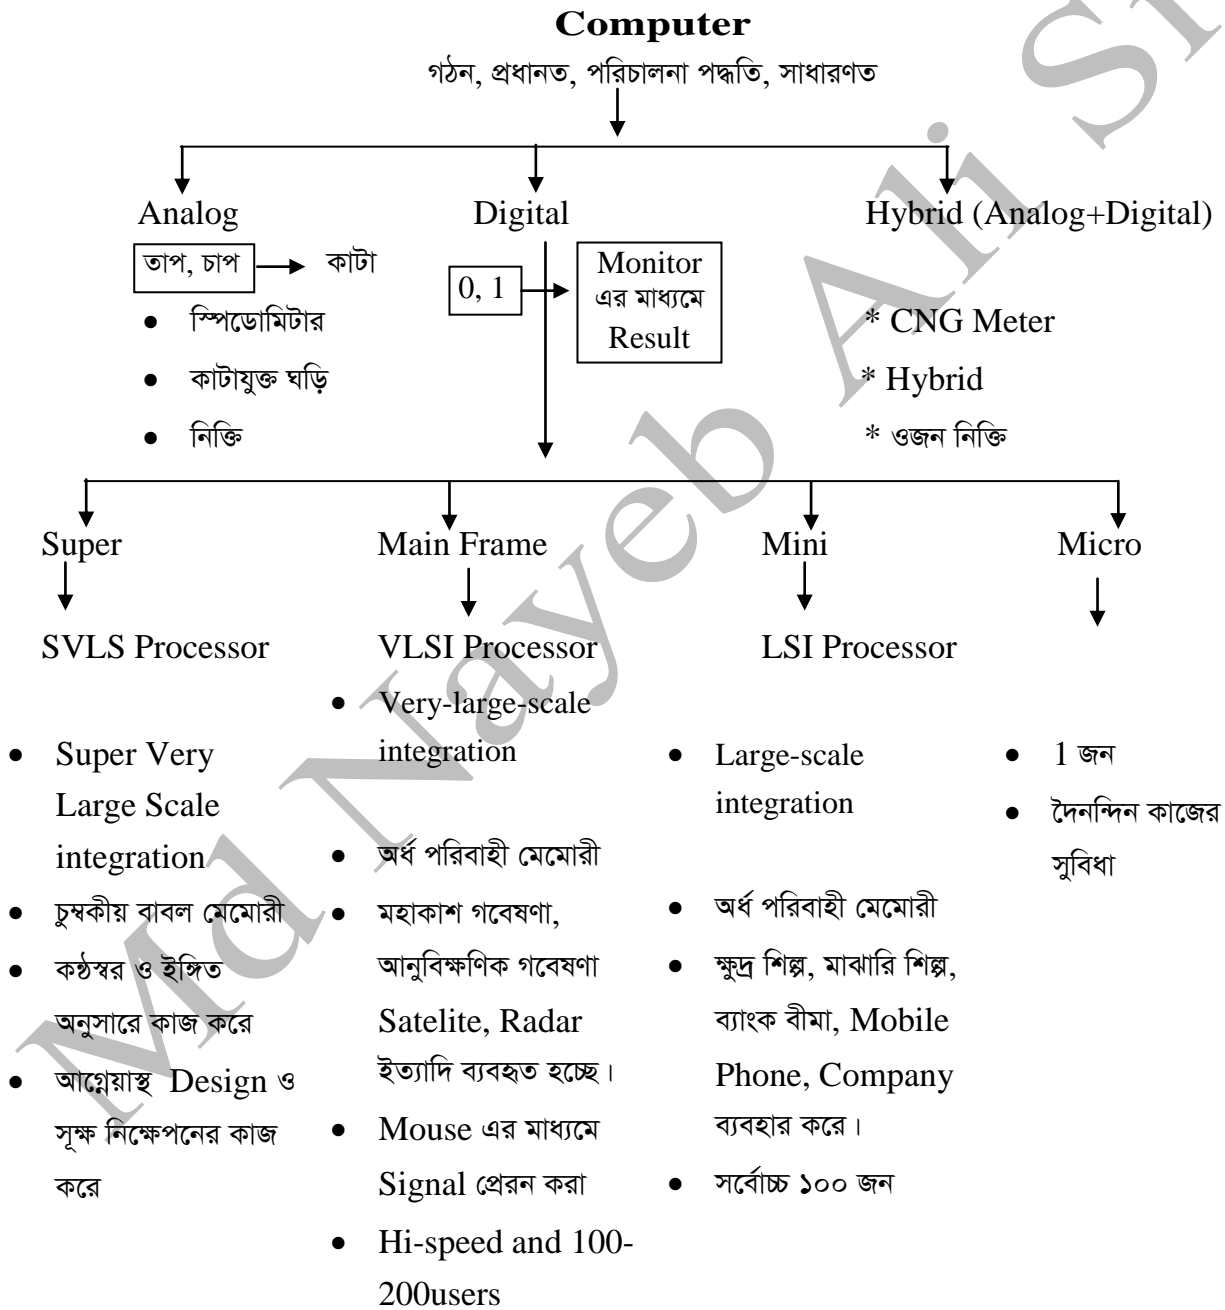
Computer

গঠন, প্রধানত, পরিচালনা পদ্ধতি, সাধারণত

Analog

তাপ, চাপ → কাটা

- স্পিডোমিটার
- কাটাযুক্ত ঘড়ি
- নিক্তি

Digital

0, 1 → Monitor এর মাধ্যমে Result

Hybrid (Analog+Digital)

* CNG Meter
* Hybrid
* ওজন নিক্তি

Super

SVLS Processor

- Super Very Large Scale integration
- চুম্বকীয় বাবল মেমোরী
- কণ্ঠস্বর ও ইঙ্গিত অনুসারে কাজ করে
- আগ্নেয়াস্ত্র Design ও সূক্ষ নিক্ষেপনের কাজ করে

Main Frame

VLSI Processor

- Very-large-scale integration
- অর্ধ পরিবাহী মেমোরী
- মহাকাশ গবেষণা, আনুবিক্ষণিক গবেষণা Satelite, Radar ইত্যাদি ব্যবহৃত হচ্ছে।
- Mouse এর মাধ্যমে Signal প্রেরন করা
- Hi-speed and 100-200users

Mini

LSI Processor

- Large-scale integration
- অর্ধ পরিবাহী মেমোরী
- ক্ষুদ্র শিল্প, মাঝারি শিল্প, ব্যাংক বীমা, Mobile Phone, Company ব্যবহার করে।
- সর্বোচ্চ ১০০ জন

Micro

- 1 জন
- দৈনন্দিন কাজের সুবিধা

Md Nayeb Ali Sh